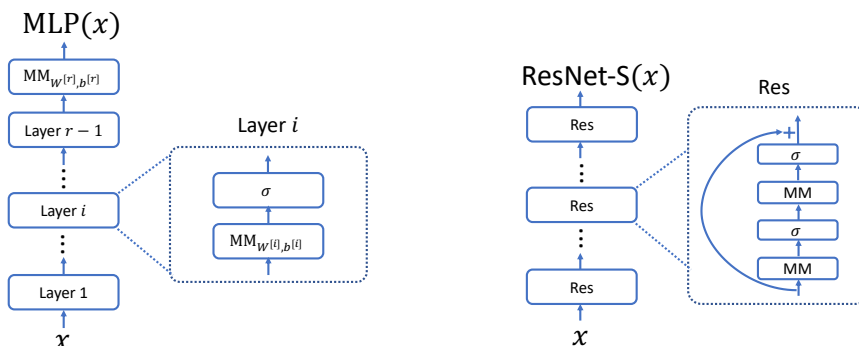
$\text{MLP}(x)$

$\text{MM}_{W^{[r]},b^{[r]}}$

Layer $r-1$

⋮

Layer $i$

⋮

Layer 1

$x$

Layer $i$

$\sigma$

$\text{MM}_{W^{[i]},b^{[i]}}$

ResNet-S$(x)$

Res

⋮

Res

⋮

Res

$x$

Res

+

$\sigma$

MM

$\sigma$

MM